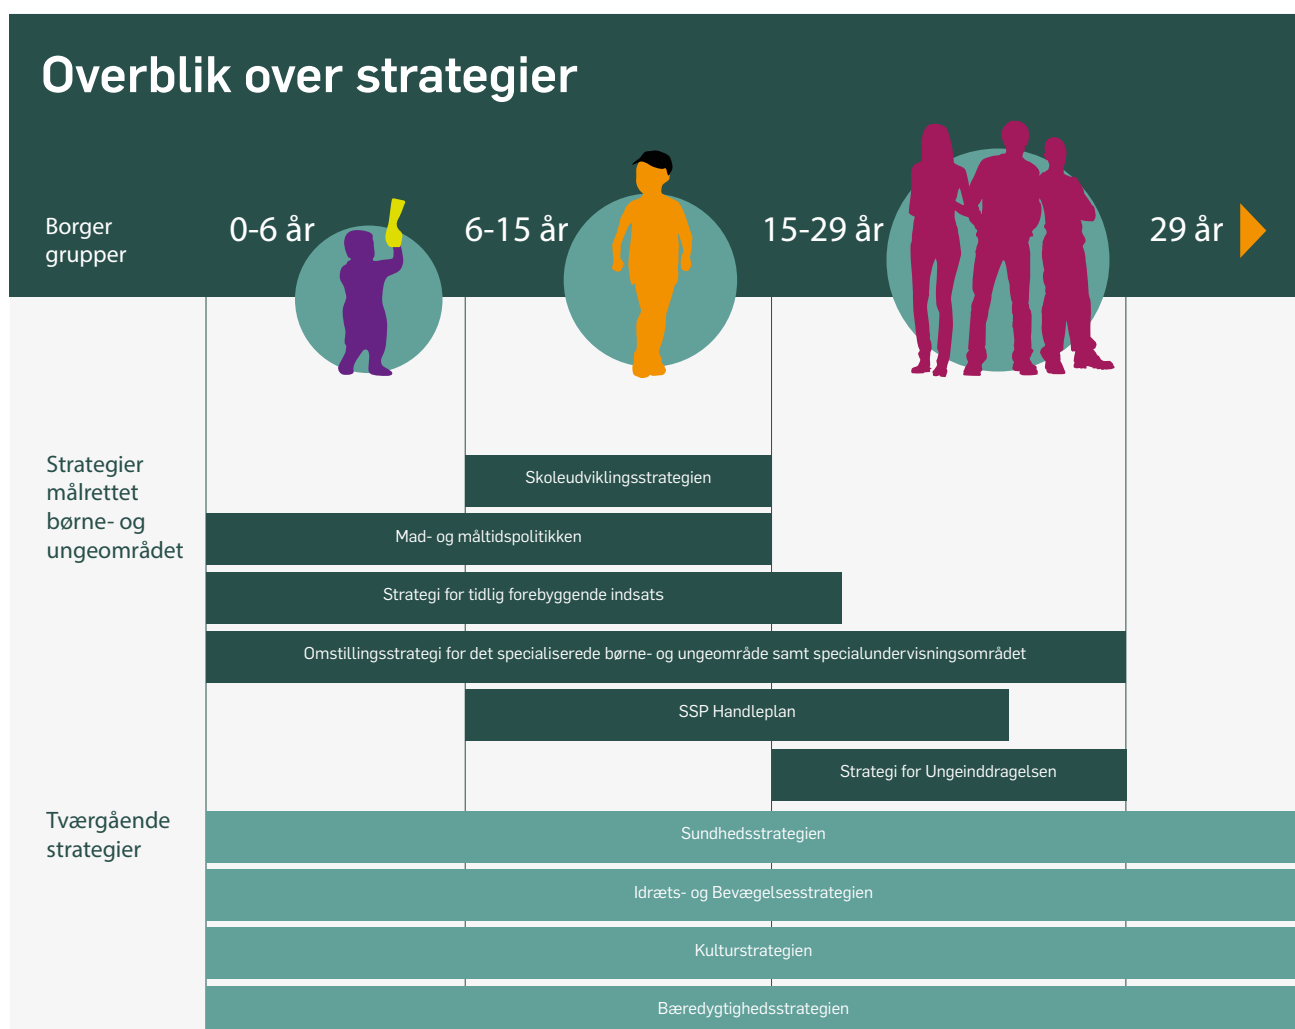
Overblik over strategier

Borger grupper

0-6 år

6-15 år

15-29 år

29 år

Strategier målrettet børne- og ungeområdet

Skoleudviklingsstrategien

Mad- og måltidspolitikken

Strategi for tidlig forebyggende indsats

Omstillingsstrategi for det specialiserede børne- og ungeområde samt specialundervisningsområdet

SSP Handleplan

Strategi for Ungeinddragelsen

Tværgående strategier

Sundhedsstrategien

Idræts- og Bevægelsesstrategien

Kulturstrategien

Bæredygtighedsstrategien